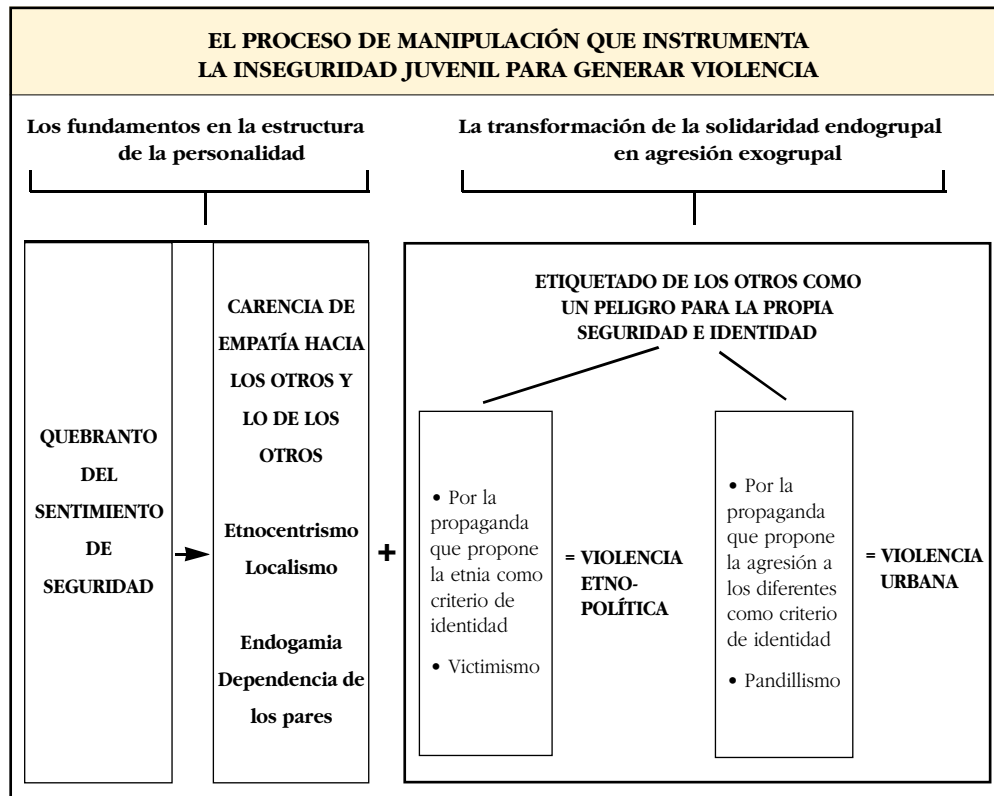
EL PROCESO DE MANIPULACIÓN QUE INSTRUMENTA LA INSEGURIDAD JUVENIL PARA GENERAR VIOLENCIA

Los fundamentos en la estructura de la personalidad

La transformación de la solidaridad endogrupal en agresión exogrupal

QUEBRANTO DEL SENTIMIENTO DE SEGURIDAD

CARENCIA DE EMPATÍA HACIA LOS OTROS Y LO DE LOS OTROS

Etnocentrismo
Localismo

Endogamia
Dependencia de los pares

+

ETIQUETADO DE LOS OTROS COMO UN PELIGRO PARA LA PROPIA SEGURIDAD E IDENTIDAD

• Por la propaganda que propone la etnia como criterio de identidad

• Victimismo

= VIOLENCIA ETNO-POLÍTICA

• Por la propaganda que propone la agresión a los diferentes como criterio de identidad

• Pandillismo

= VIOLENCIA URBANA